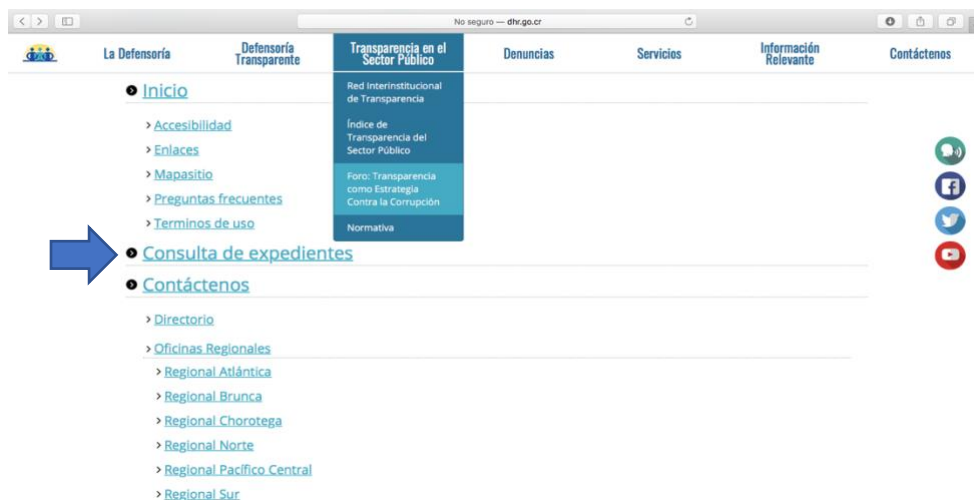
No seguro — dhr.go.cr

La Defensoría
Defensoría Transparente
Transparencia en el Sector Público
Denuncias
Servicios
Información Relevante
Contáctenos

Red Interinstitucional de Transparencia
Índice de Transparencia del Sector Público
Foro: Transparencia como Estrategia Contra la Corrupción
Normativa

Inicio
› Accesibilidad
› Enlaces
› Mapasitio
› Preguntas frecuentes
› Terminos de uso

Consulta de expedientes

Contáctenos
› Directorio
› Oficinas Regionales
› Regional Atlántica
› Regional Brunca
› Regional Chorotega
› Regional Norte
› Regional Pacífico Central
› Regional Sur